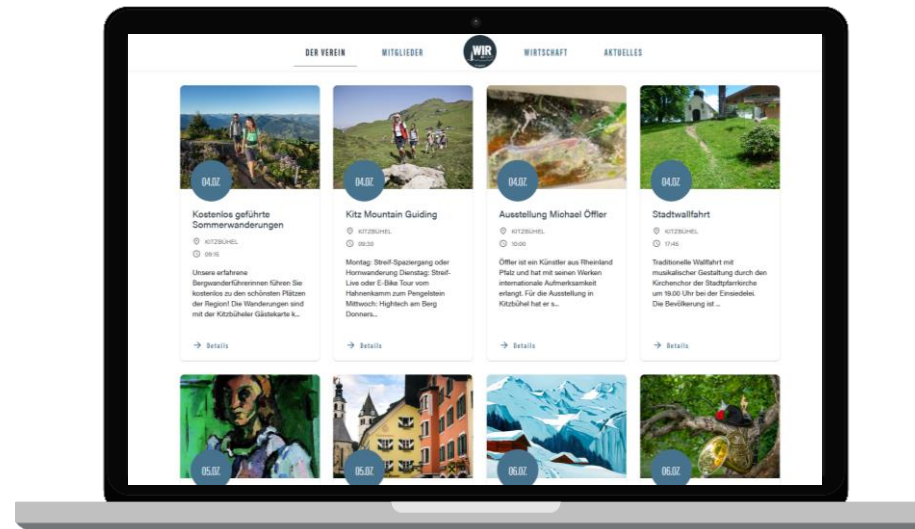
DER VEREIN
MITGLIEDER
WIR
WIRTSCHAFT
AKTUELLES

04.07.
Kostenlos geführte Sommerwanderungen
KITZBÜHEL
09:15
Unsere erfahrene Bergwanderführerinnen führen Sie kostenlos zu den schönsten Plätzen der Region! Die Wanderungen sind mit der Kitzbüheler Gästekarte k...
Details

04.07.
Kitz Mountain Guiding
KITZBÜHEL
09:30
Montag: Streif-Spaziergang oder Hornwanderung Dienstag: Streif-Live oder E-Bike Tour vom Hahnenkamm zum Pengelstein Mittwoch: Hightech am Berg Donners...
Details

04.07.
Ausstellung Michael Öffler
KITZBÜHEL
10:00
Öffler ist ein Künstler aus Rheinland Pfalz und hat mit seinen Werken internationale Aufmerksamkeit erlangt. Für die Ausstellung in Kitzbühel hat er s...
Details

04.07.
Stadtwallfahrt
KITZBÜHEL
17:45
Traditionelle Wallfahrt mit musikalischer Gestaltung durch den Kirchenchor der Stadtpfarrkirche um 19.00 Uhr bei der Einsiedelei. Die Bevölkerung ist ...
Details

05.07.
05.07.
06.07.
06.07.